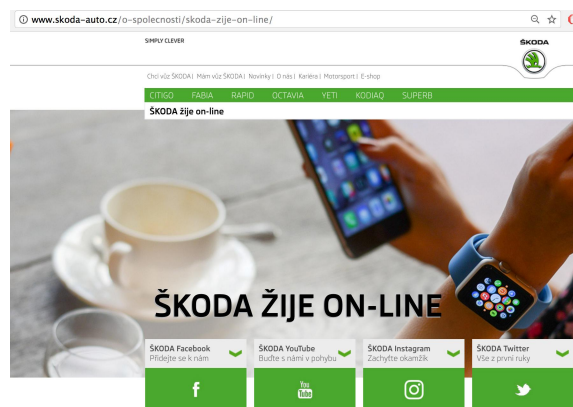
www.skoda-auto.cz/o-spolecnosti/skoda-zije-on-line/

SIMPLY CLEVER

ŠKODA

Chci vůz ŠKODA | Mám vůz ŠKODA | Novinky | O nás | Kariéra | Motorsport | E-shop

CITIGO FABIA RAPID OCTAVIA YETI KODIAQ SUPERB

ŠKODA žije on-line

ŠKODA ŽIJE ON-LINE

ŠKODA Facebook
Přidejte se k nám

ŠKODA YouTube
Buďte s námi v pohybu

You Tube

ŠKODA Instagram
Zachyťte okamžik

ŠKODA Twitter
Vše z první ruky